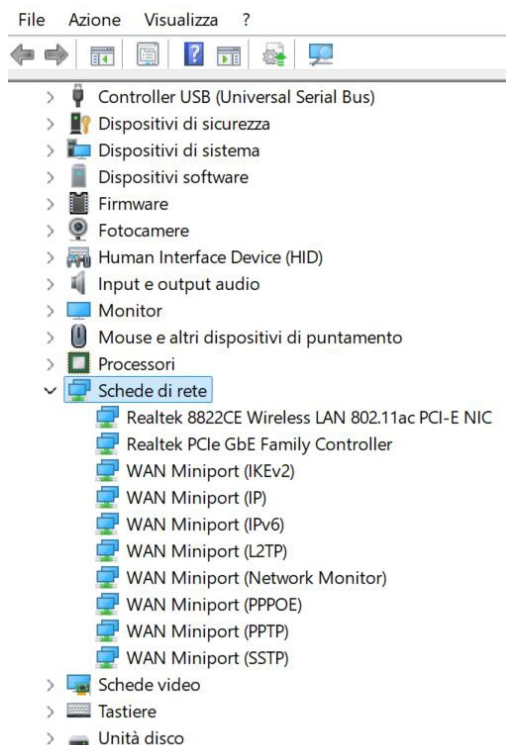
File Azione Visualizza ?

Controller USB (Universal Serial Bus)
Dispositivi di sicurezza
Dispositivi di sistema
Dispositivi software
Firmware
Fotocamere
Human Interface Device (HID)
Input e output audio
Monitor
Mouse e altri dispositivi di puntamento
Processori
Schede di rete
Realtek 8822CE Wireless LAN 802.11ac PCI-E NIC
Realtek PCIe GbE Family Controller
WAN Miniport (IKEv2)
WAN Miniport (IP)
WAN Miniport (IPv6)
WAN Miniport (L2TP)
WAN Miniport (Network Monitor)
WAN Miniport (PPPOE)
WAN Miniport (PPTP)
WAN Miniport (SSTP)
Schede video
Tastiere
Unità disco